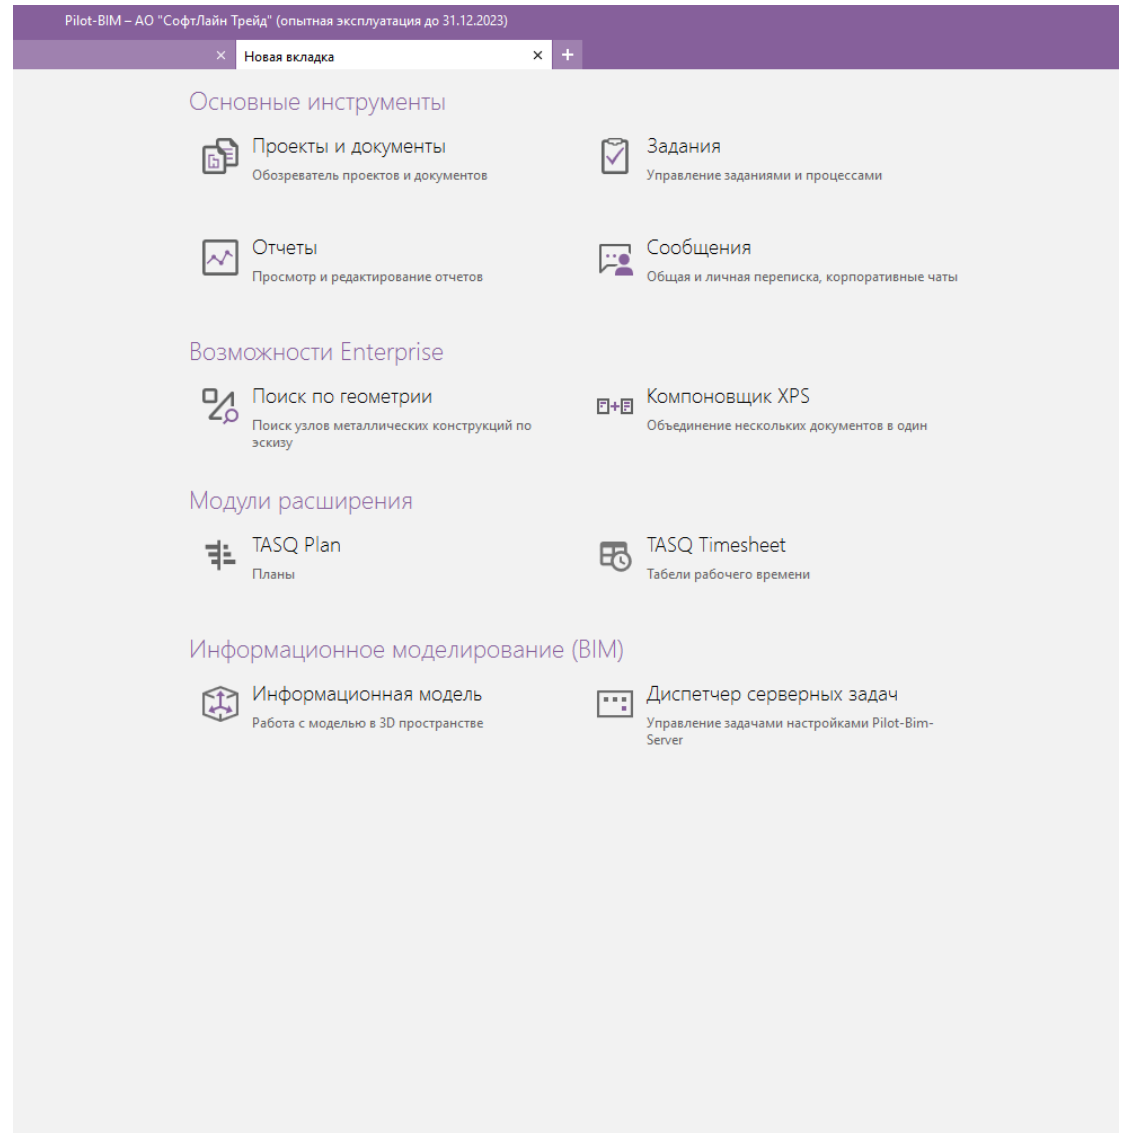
Pilot-BIM – АО "СофтЛайн Трейд" (опытная эксплуатация до 31.12.2023)

×

Новая вкладка ×

+

Основные инструменты

Проекты и документы
Обозреватель проектов и документов

Задания
Управление заданиями и процессами

Отчеты
Просмотр и редактирование отчетов

Сообщения
Общая и личная переписка, корпоративные чаты

Возможности Enterprise

Поиск по геометрии
Поиск узлов металлических конструкций по эскизу

Компоновщик XPS
Объединение нескольких документов в один

Модули расширения

TASQ Plan
Планы

TASQ Timesheet
Табели рабочего времени

Информационное моделирование (BIM)

Информационная модель
Работа с моделью в 3D пространстве

Диспетчер серверных задач
Управление задачами настройками Pilot-Bim-Server